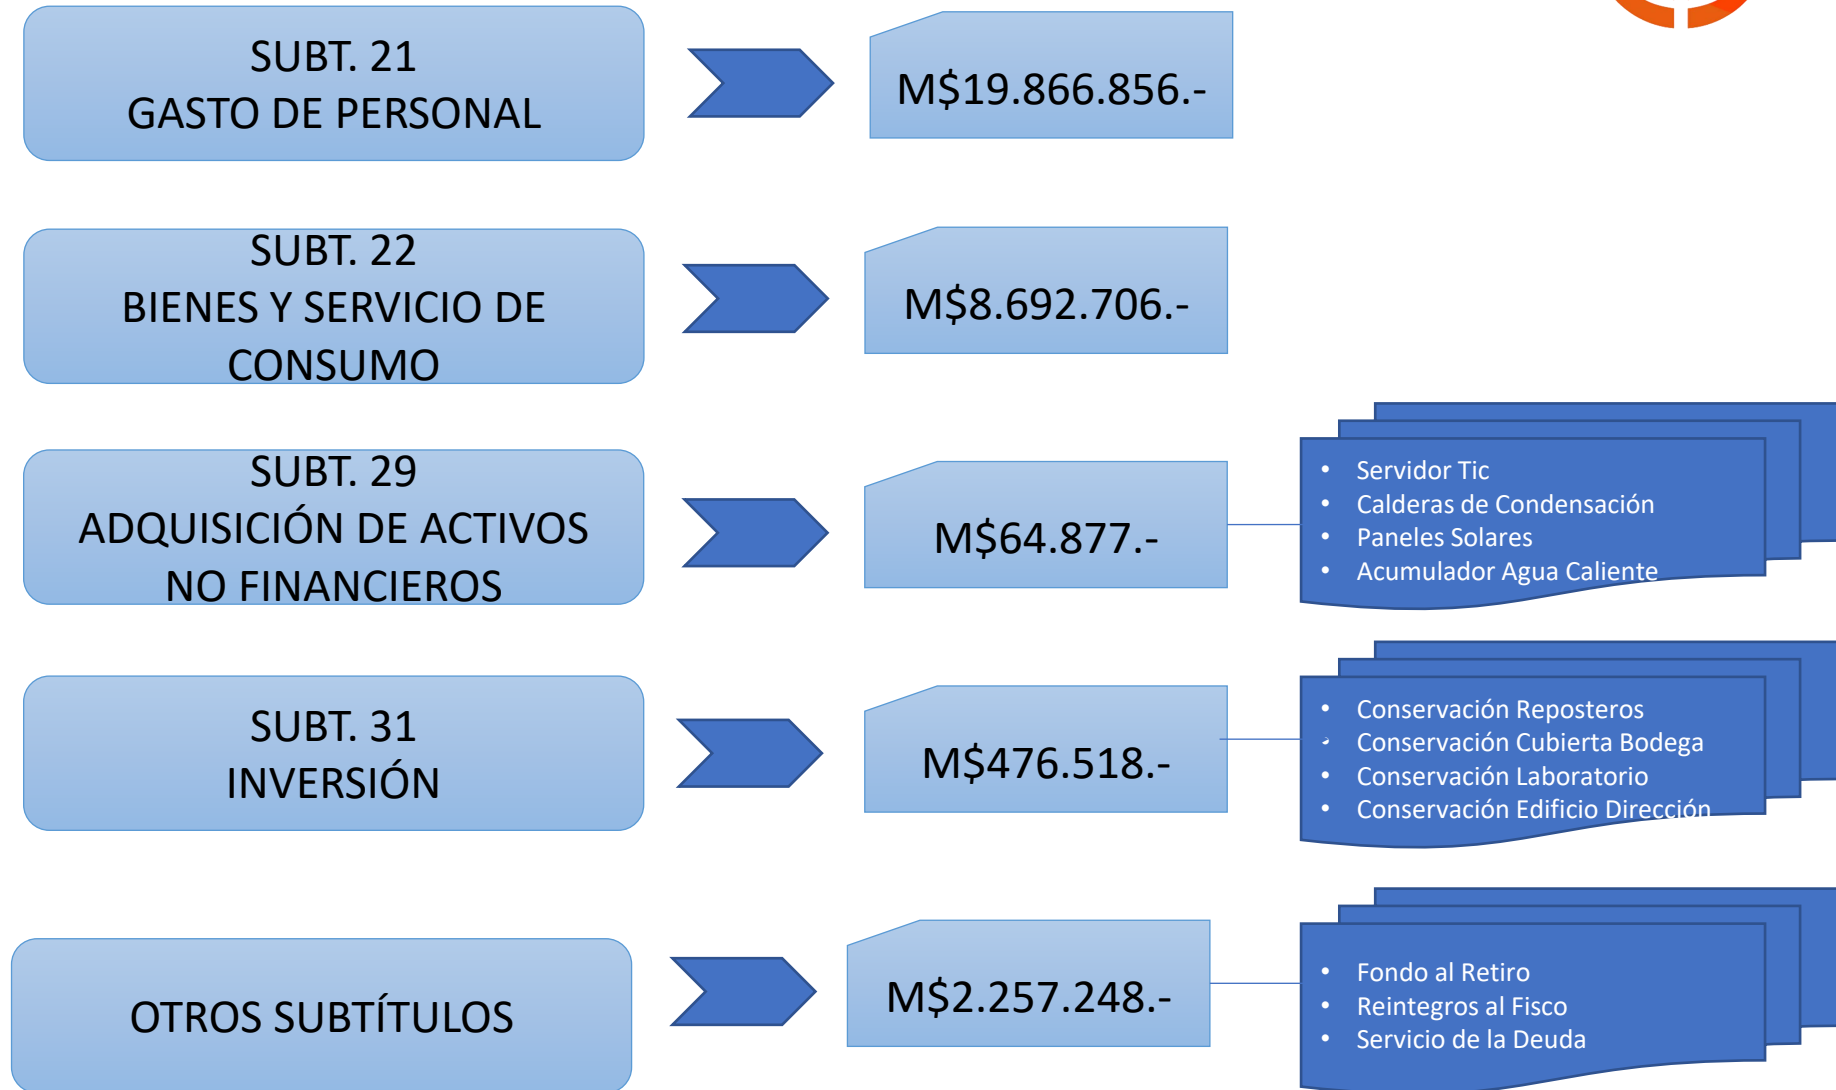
SUBT. 21
GASTO DE PERSONAL

M$19.866.856.-

SUBT. 22
BIENES Y SERVICIO DE CONSUMO

M$8.692.706.-

SUBT. 29
ADQUISICIÓN DE ACTIVOS NO FINANCIEROS

M$64.877.-

- Servidor Tic
- Calderas de Condensación
- Paneles Solares
- Acumulador Agua Caliente

SUBT. 31
INVERSIÓN

M$476.518.-

- Conservación Reposteros
- Conservación Cubierta Bodega
- Conservación Laboratorio
- Conservación Edificio Dirección

OTROS SUBTÍTULOS

M$2.257.248.-

- Fondo al Retiro
- Reintegros al Fisco
- Servicio de la Deuda